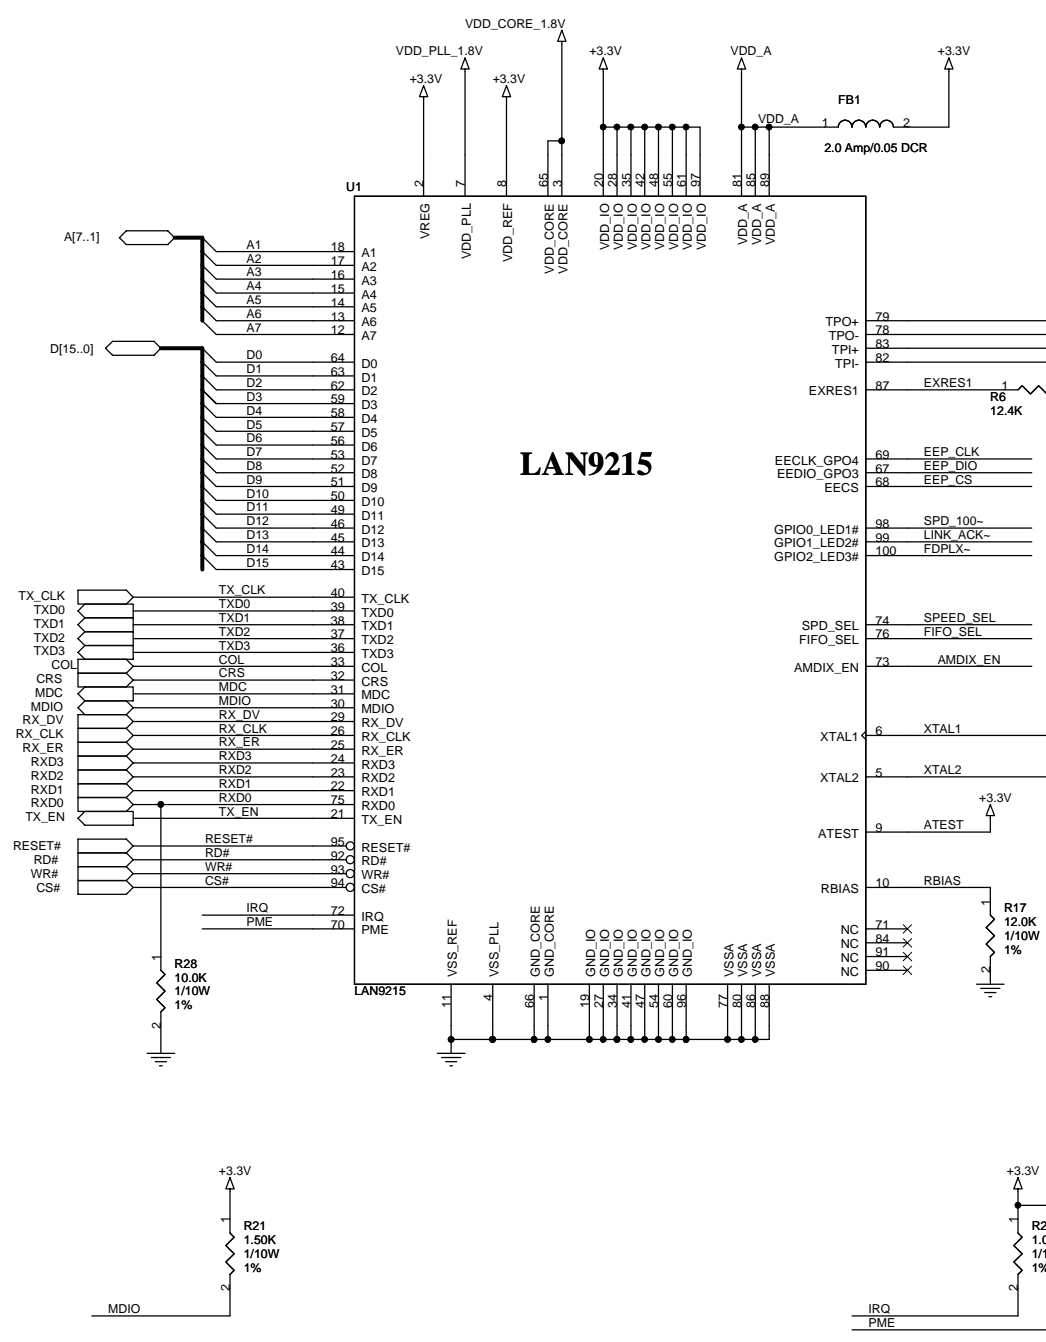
VDD_CORE_1.8V
VDD_PLL_1.8V
+3.3V
+3.3V
+3.3V
VDD_A
+3.3V
FB1
VDD_A
1 2
2.0 Amp/0.05 DCR

U1
2 7 8 65 3 20 28 35 42 48 55 61 97 81 85 89
VREG VDD_PLL VDD_REF VDD_CORE VDD_CORE VDD_IO VDD_IO VDD_IO VDD_IO VDD_IO VDD_IO VDD_IO VDD_IO VDD_A VDD_A VDD_A

A[7..1]
A1 18 A1
A2 17 A2
A3 16 A3
A4 15 A4
A5 14 A5
A6 13 A6
A7 12 A7

D[15..0]
D0 64 D0
D1 63 D1
D2 62 D2
D3 59 D3
D4 58 D4
D5 57 D5
D6 56 D6
D7 53 D7
D8 52 D8
D9 51 D9
D10 50 D10
D11 49 D11
D12 46 D12
D13 45 D13
D14 44 D14
D15 43 D15

LAN9215

TPO+ 79
TPO- 78
TPI+ 83
TPI- 82
EXRES1 87 EXRES1
R6
12.4K
1

EECLK_GPO4 69 EEP_CLK
EEDIO_GPO3 67 EEP_DIO
EECS 68 EEP_CS

GPIO0_LED1# 98 SPD_100~
GPIO1_LED2# 99 LINK_ACK~
GPIO2_LED3# 100 FDPLX~

SPD_SEL 74 SPEED_SEL
FIFO_SEL 76 FIFO_SEL
AMDIX_EN 73 AMDIX_EN

XTAL1 6 XTAL1
XTAL2 5 XTAL2
+3.3V
ATEST 9 ATEST
RBIAS 10 RBIAS
R17
12.0K
1/10W
1%
1
2
NC 71
NC 84
NC 91
NC 90

TX_CLK TX_CLK 40 TX_CLK
TXD0 TXD0 39 TXD0
TXD1 TXD1 38 TXD1
TXD2 TXD2 37 TXD2
TXD3 TXD3 36 TXD3
COL COL 33 COL
CRS CRS 32 CRS
MDC MDC 31 MDC
MDIO MDIO 30 MDIO
RX_DV RX_DV 29 RX_DV
RX_CLK RX_CLK 26 RX_CLK
RX_ER RX_ER 25 RX_ER
RXD3 RXD3 24 RXD3
RXD2 RXD2 23 RXD2
RXD1 RXD1 22 RXD1
RXD0 RXD0 75 RXD0
TX_EN TX_EN 21 TX_EN

RESET# RESET# 95 RESET#
RD# RD# 92 RD#
WR# WR# 93 WR#
CS# CS# 94 CS#
IRQ 72 IRQ
PME 70 PME

R28
10.0K
1/10W
1%
1
2

LAN9215
VSS_REF VSS_PLL GND_CORE GND_CORE GND_IO GND_IO GND_IO GND_IO GND_IO GND_IO GND_IO GND_IO VSSA VSSA VSSA VSSA
11 4 66 1 19 27 34 41 47 54 60 96 77 80 86 88

+3.3V
R21
1.50K
1/10W
1%
1
2
MDIO

+3.3V
R2
1.0
1/1
1%
1
2
IRQ
PME